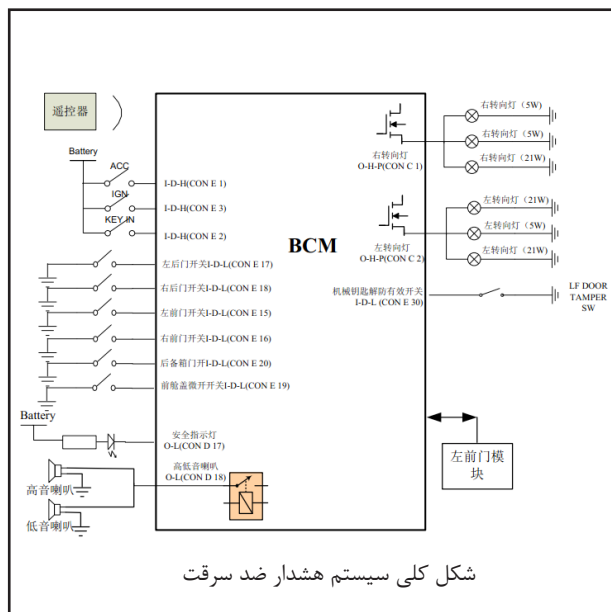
遥控器

Battery

ACC

IGN

KEY IN

I-D-H(CON E 1)

I-D-H(CON E 3)

I-D-H(CON E 2)

BCM

左后门开关I-D-L(CON E 17)

右后门开关I-D-L(CON E 18)

左前门开关I-D-L(CON E 15)

右前门开关I-D-L(CON E 16)

后备箱门开I-D-L(CON E 20)

前舱盖微开开关I-D-L(CON E 19)

Battery

安全指示灯
O-L(CON D 17)

高低音喇叭
O-L(CON D 18)

高音喇叭

低音喇叭

右转向灯
O-H-P(CON C 1)

右转向灯（5W）

右转向灯（5W）

右转向灯（21W）

左转向灯
O-H-P(CON C 2)

左转向灯（21W）

左转向灯（5W）

左转向灯（21W）

机械钥匙解防有效开关
I-D-L (CON E 30)

LF DOOR TAMPER SW

左前门模块

شکل کلی سیستم هشدار ضد سرقت